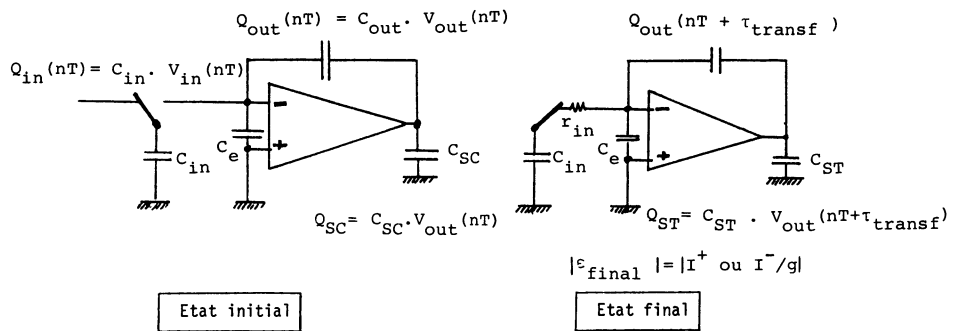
$Q_{out}(nT) = C_{out} . V_{out}(nT)$

$Q_{in}(nT) = C_{in} . V_{in}(nT)$

-

+

$C_e$

$C_{in}$

$C_{SC}$

$Q_{SC} = C_{SC} . V_{out}(nT)$

Etat initial

$Q_{out}(nT + \tau_{transf})$

$r_{in}$

-

+

$C_e$

$C_{in}$

$C_{ST}$

$Q_{ST} = C_{ST} . V_{out}(nT + \tau_{transf})$

$|\varepsilon_{final}| = |I^+ \text{ ou } I^-/g|$

Etat final